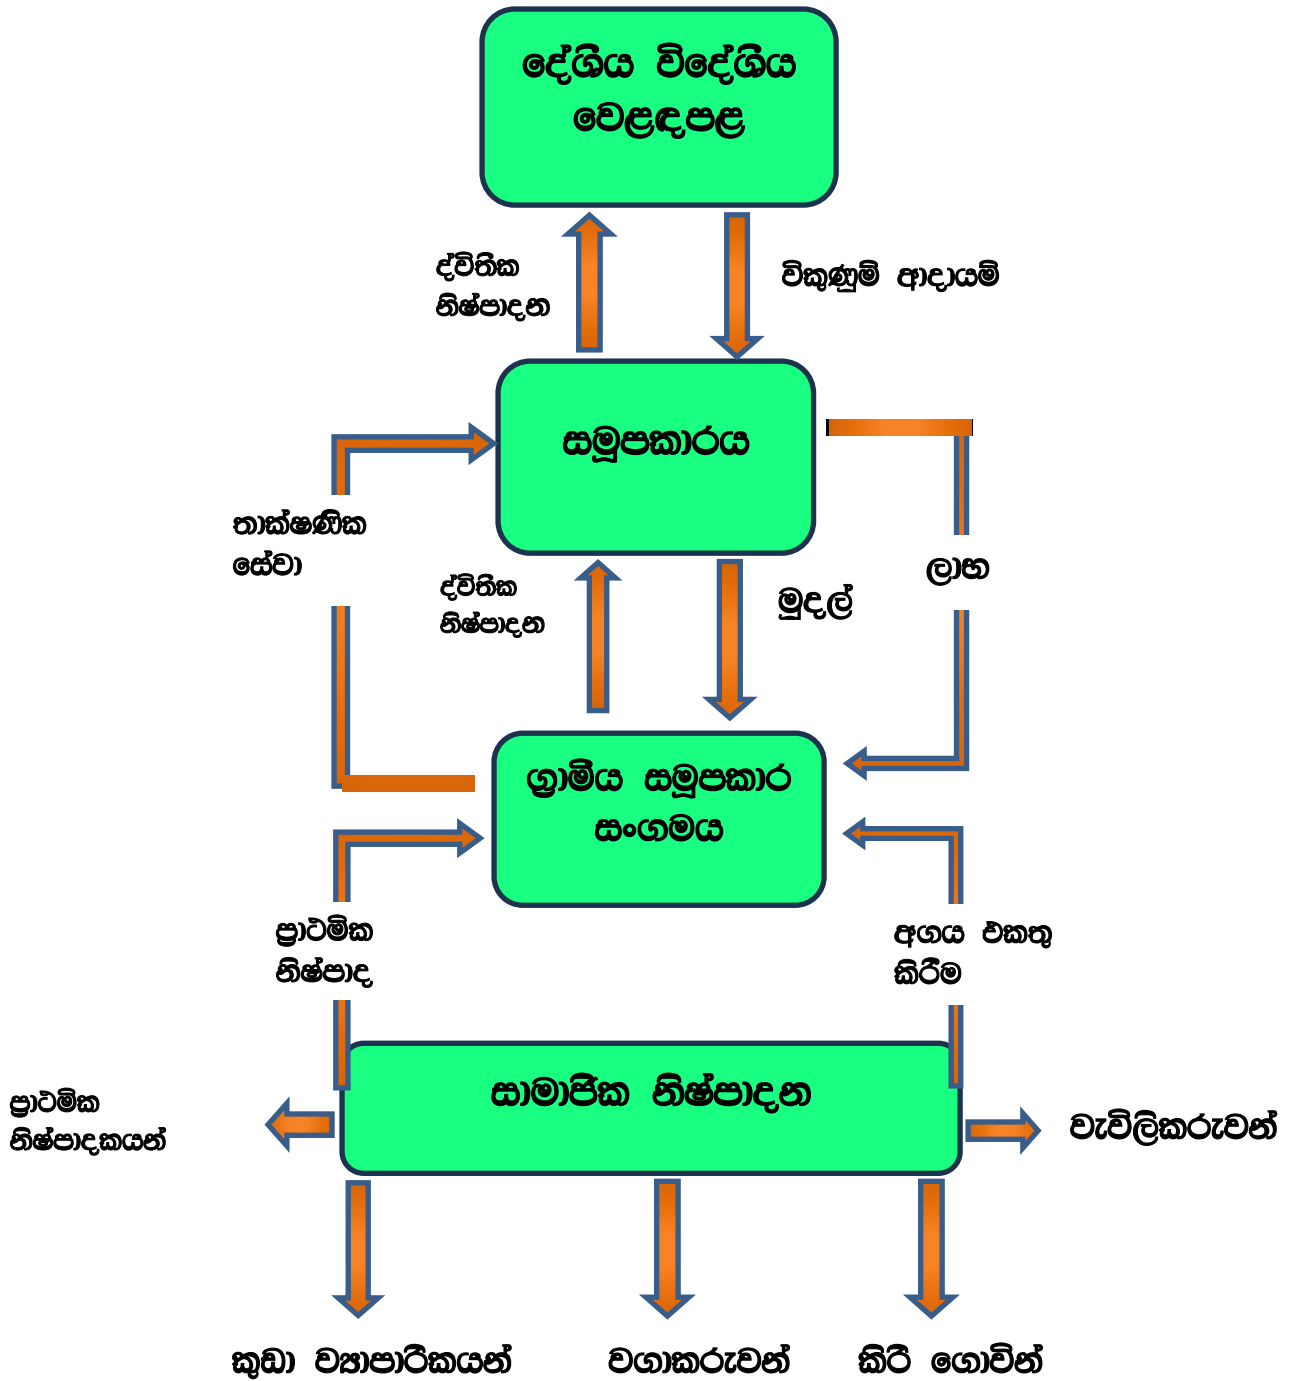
දේශීය විදේශීය වෙළඳපළ

ද්විතික නිෂ්පාදන

විකුණුම් ආදායම්

සමුපකාරය

තාක්ෂණික සේවා

ද්විතික නිෂ්පාදන

මුදල්

ලාභ

ග්‍රාමීය සමුපකාර සංගමය

ප්‍රාථමික නිෂ්පාද

අගය එකතු කිරීම

සාමාජික නිෂ්පාදන

ප්‍රාථමික නිෂ්පාදකයන්

වැවිලිකරුවන්

කුඩා ව්‍යාපාරිකයන්

වගාකරුවන්

කිරි ගොවින්